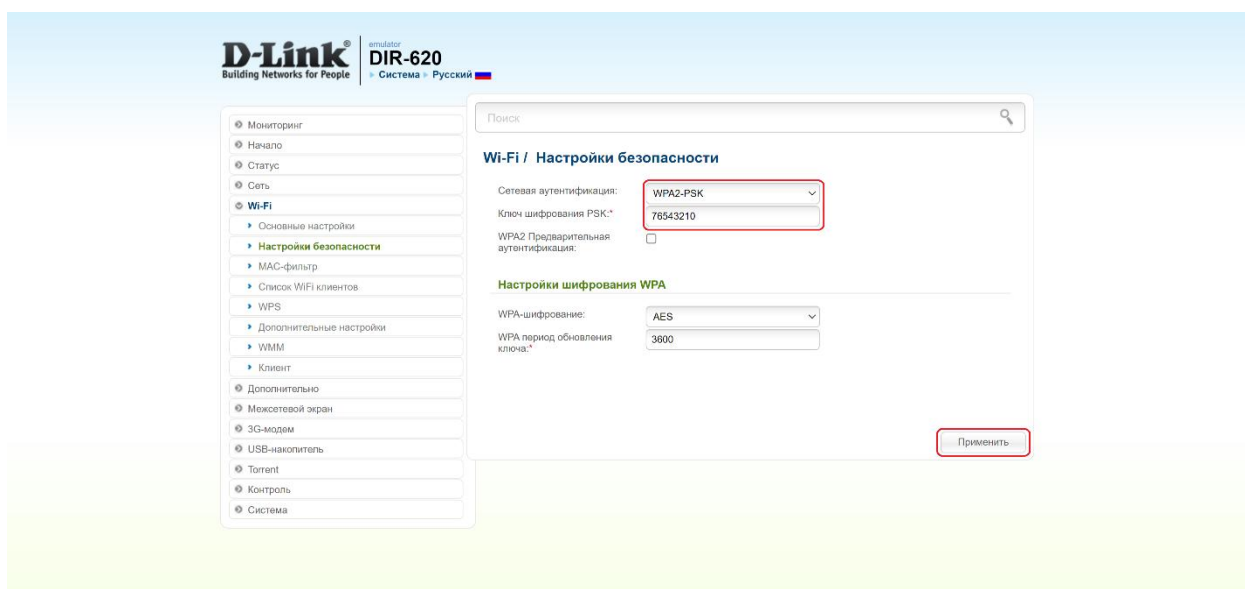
D-Link®
Building Networks for People

emulator
DIR-620
▸ Система ▸ Русский

Мониторинг
Начало
Статус
Сеть
Wi-Fi
▸ Основные настройки
▸ Настройки безопасности
▸ MAC-фильтр
▸ Список WiFi клиентов
▸ WPS
▸ Дополнительные настройки
▸ WMM
▸ Клиент
Дополнительно
Межсетевой экран
3G-модем
USB-накопитель
Torrent
Контроль
Система

Поиск

Wi-Fi / Настройки безопасности

Сетевая аутентификация: WPA2-PSK
Ключ шифрования PSK:* 76543210
WPA2 Предварительная аутентификация:

Настройки шифрования WPA

WPA-шифрование: AES
WPA период обновления ключа:* 3600

Применить